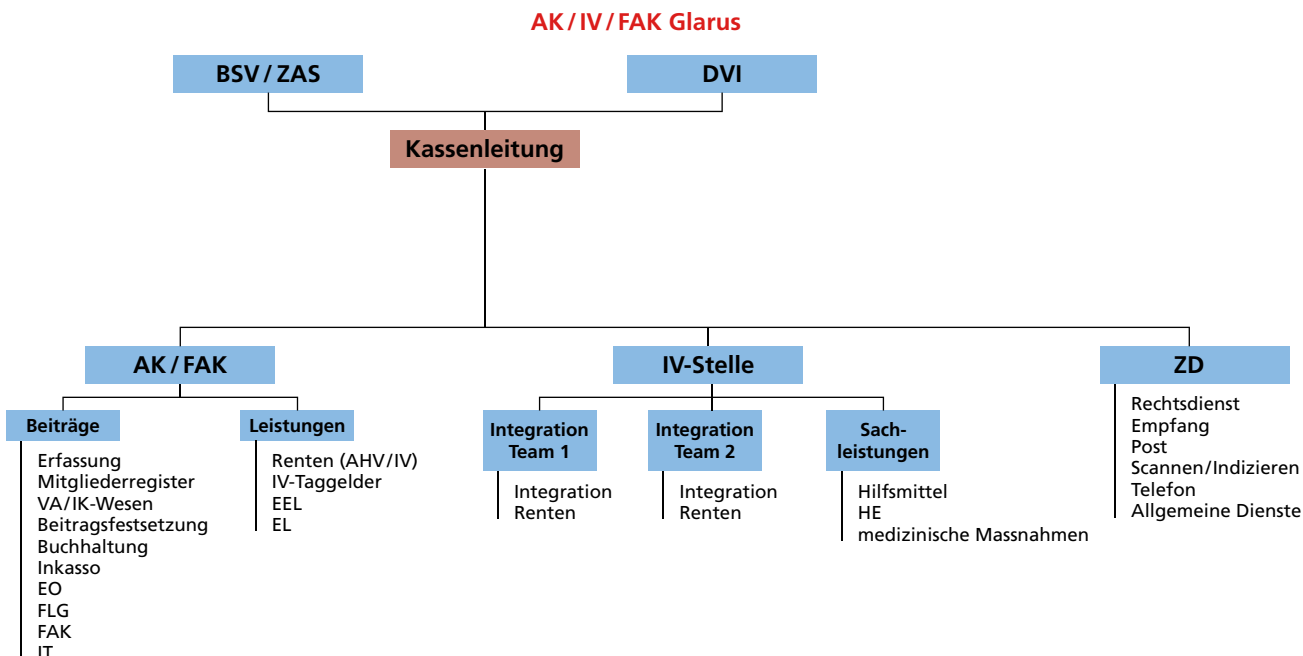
AK / IV / FAK Glarus

BSV / ZAS

DVI

Kassenleitung

AK / FAK

Beiträge

Erfassung
Mitgliederregister
VA/IK-Wesen
Beitragsfestsetzung
Buchhaltung
Inkasso
EO
FLG
FAK
IT

Leistungen

Renten (AHV/IV)
IV-Taggelder
EEL
EL

IV-Stelle

Integration Team 1

Integration
Renten

Integration Team 2

Integration
Renten

Sachleistungen

Hilfsmittel
HE
medizinische Massnahmen

ZD

Rechtsdienst
Empfang
Post
Scannen/Indizieren
Telefon
Allgemeine Dienste